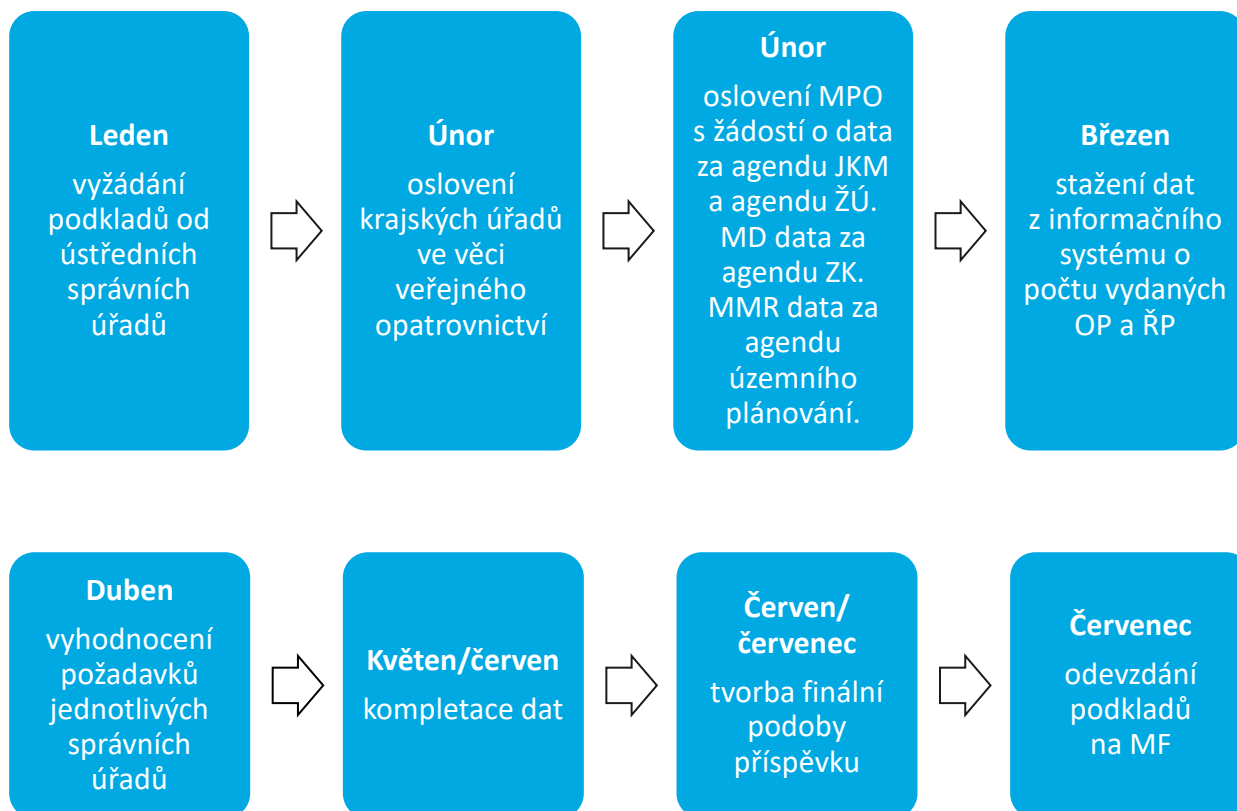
**Leden**
vyžádání podkladů od ústředních správních úřadů

**Únor**
oslovení krajských úřadů ve věci veřejného opatrovnictví

**Únor**
oslovení MPO s žádostí o data za agendu JKM a agendu ŽÚ. MD data za agendu ZK. MMR data za agendu územního plánování.

**Březen**
stažení dat z informačního systému o počtu vydaných OP a ŘP

**Duben**
vyhodnocení požadavků jednotlivých správních úřadů

**Květen/červen**
kompletace dat

**Červen/ červenec**
tvorba finální podoby příspěvku

**Červenec**
odevzdání podkladů na MF